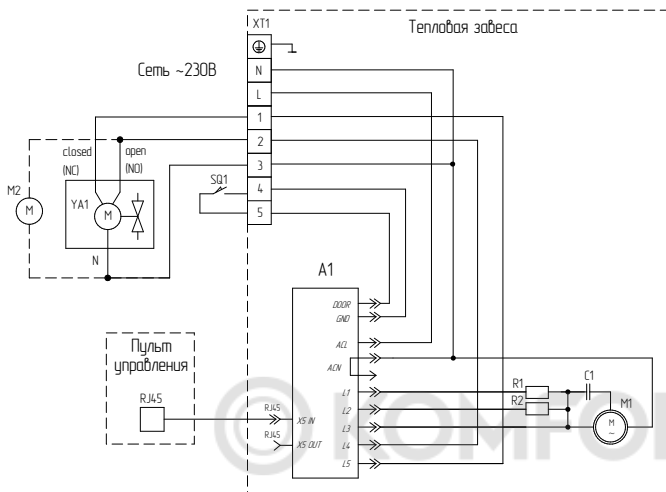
XT1

Тепловая завеса

Сеть ~230В

N
L
1
2
3
4
5

closed
(NC)
open
(NO)

M2
M

YA1
M

N

SQ1

A1

DOOR
GND
ACL
ACN
L1
L2
L3
L4
L5

X5 IN
X5 OUT

RJ45
RJ45

Пульт
управления

RJ45

R1
R2
C1
M1
M
~

KOMFO